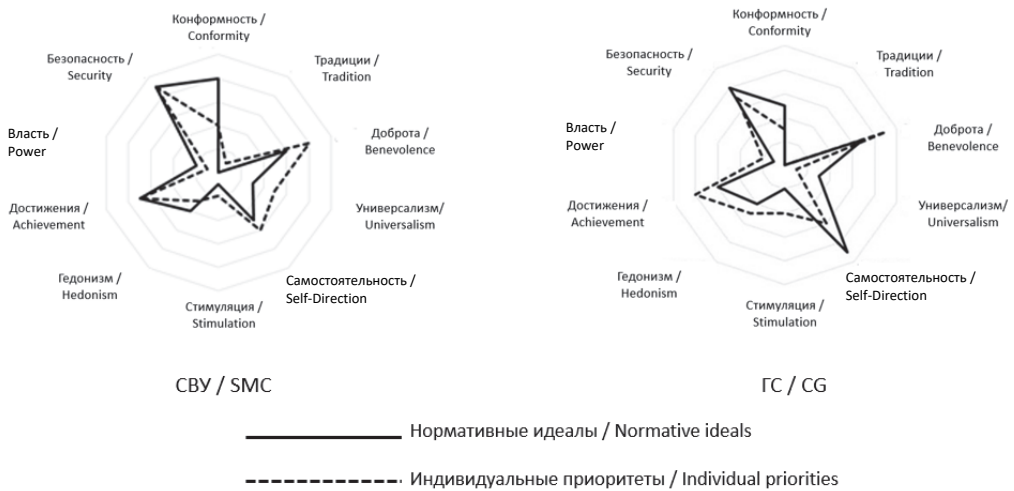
Конформность / Conformity

Традиции / Tradition

Безопасность / Security

Власть / Power

Доброта / Benevolence

Достижения / Achievement

Универсализм/ Universalism

Гедонизм / Hedonism

Самостоятельность / Self-Direction

Стимуляция / Stimulation

СВУ / SMC

Конформность / Conformity

Традиции / Tradition

Безопасность / Security

Власть / Power

Доброта / Benevolence

Достижения / Achievement

Универсализм/ Universalism

Гедонизм / Hedonism

Самостоятельность / Self-Direction

Стимуляция / Stimulation

ГС / CG

Нормативные идеалы / Normative ideals

Индивидуальные приоритеты / Individual priorities